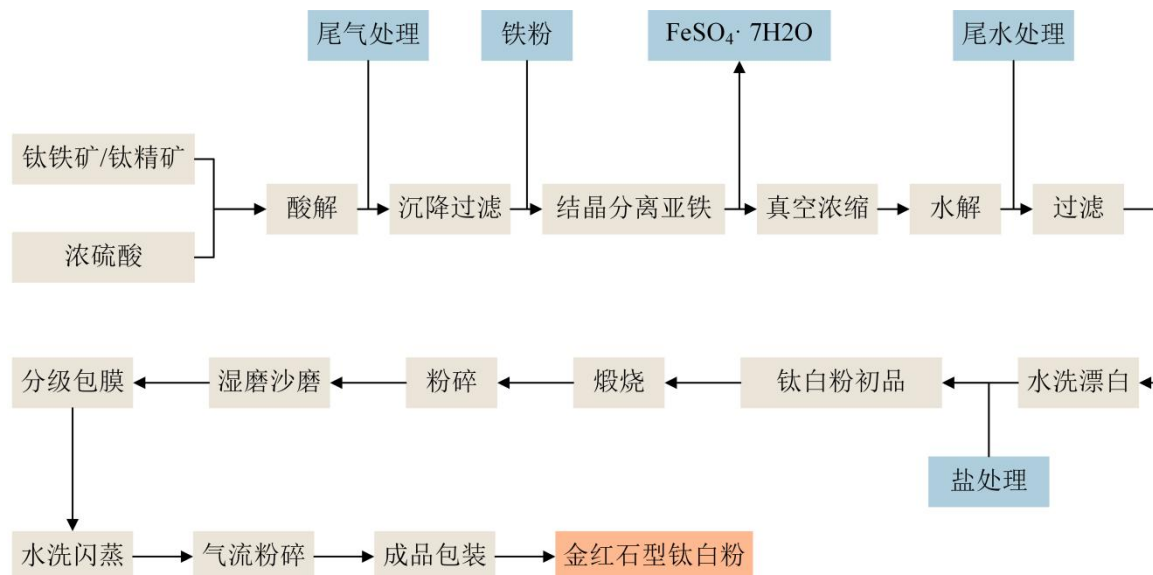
尾气处理

铁粉

$FeSO_4 \cdot 7H2O$

尾水处理

钛铁矿/钛精矿

浓硫酸

酸解

沉降过滤

结晶分离亚铁

真空浓缩

水解

过滤

分级包膜

湿磨沙磨

粉碎

煅烧

钛白粉初品

水洗漂白

盐处理

水洗闪蒸

气流粉碎

成品包装

金红石型钛白粉